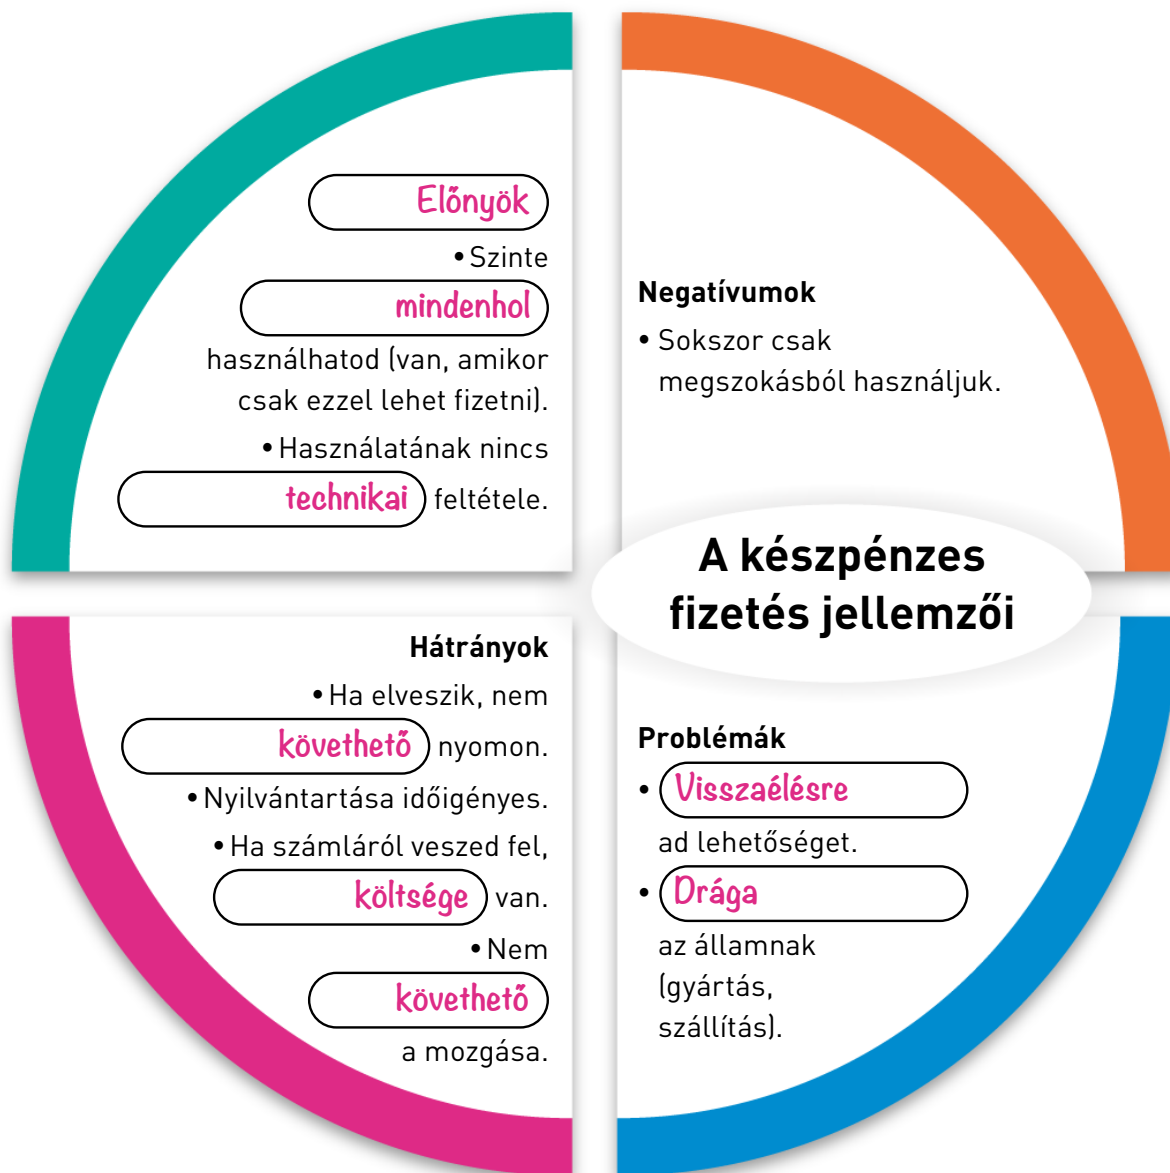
Előnyök

• Szinte mindenhol használhatod (van, amikor csak ezzel lehet fizetni).

• Használatának nincs technikai feltétele.

Negatívumok

• Sokszor csak megszokásból használjuk.

A készpénzes fizetés jellemzői

Hátrányok

• Ha elveszik, nem követhető nyomon.

• Nyilvántartása időigényes.

• Ha számláról veszed fel, költsége van.

• Nem követhető a mozgása.

Problémák

• Visszaélésre ad lehetőséget.

• Drága az államnak (gyártás, szállítás).